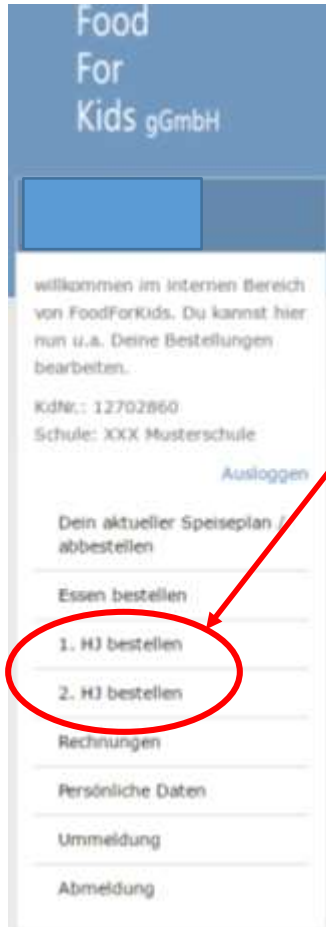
Food
For
Kids gGmbH

willkommen im internen Bereich von FoodForKids. Du kannst hier nun u.a. Deine Bestellungen bearbeiten.

KdNr.: 12702860
Schule: XXX Musterschule

Ausloggen

Dein aktueller Speiseplan / abbestellen

Essen bestellen

1. HJ bestellen

2. HJ bestellen

Rechnungen

Persönliche Daten

Ummeldung

Abmeldung